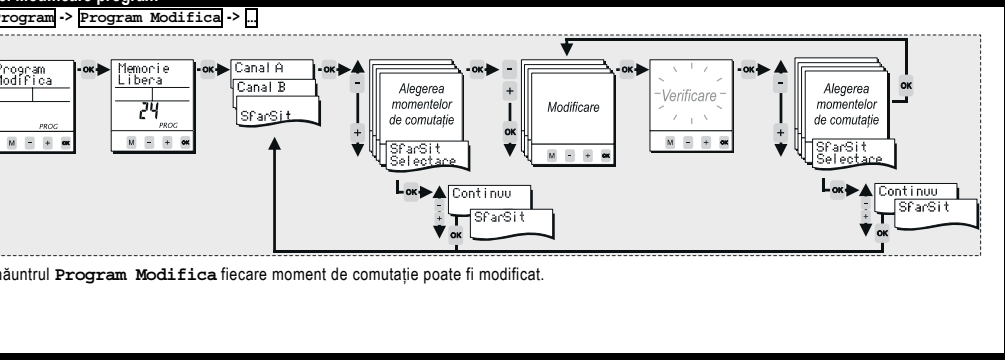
Modificare program

Program -> Program Modifica -> ...

Program Modifica

PROG

M - + OK

OK

Memorie Libera

24

PROG

M - + OK

OK

Canal A

Canal B

SfarSit

OK

-

+

Alegerea momentelor de comutație

SfarSit Selectare

OK

Continuu

SfarSit

-

+

OK

OK

-

+

OK

Modificare

M - + OK

OK

Verificare

M - + OK

OK

-

+

Alegerea momentelor de comutație

SfarSit Selectare

OK

OK

Continuu

SfarSit

-

+

OK

Înăuntrul Program Modifica fiecare moment de comutație poate fi modificat.